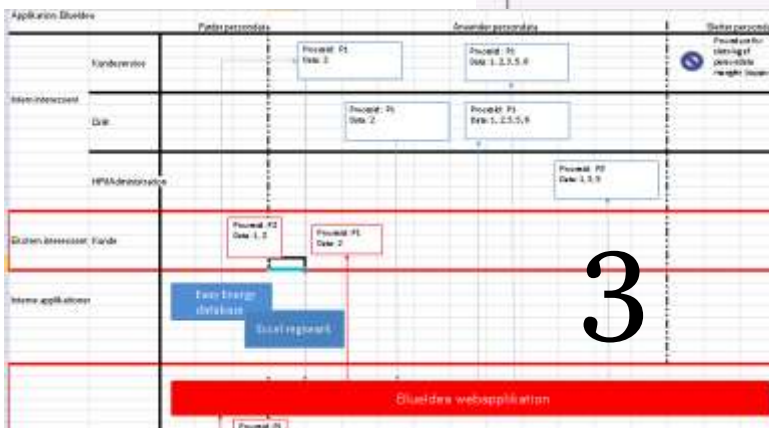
Applikation Blueldea

Parter persondata

Anvender persondata

Sletter persondata

Kundeservice

Procesid: P1
Data: 2

Procesid: P1
Data: 1, 2,3,5,6

Procesid for sletning af persondata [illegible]

Interne interessent

Drift

Procesid: P1
Data: 2

Procesid: P1
Data: 1, 2,3,5,6

HPM/Administration

Procesid: P2
Data: 1,3,5

Eksterne interessenter

Kunde

Procesid: P2
Data: 1, 2

Procesid: P1
Data: 2

3

Interne applikationer

Easy Energy database

Excel regneark

Blueldea webapplikation

Procesid: P1